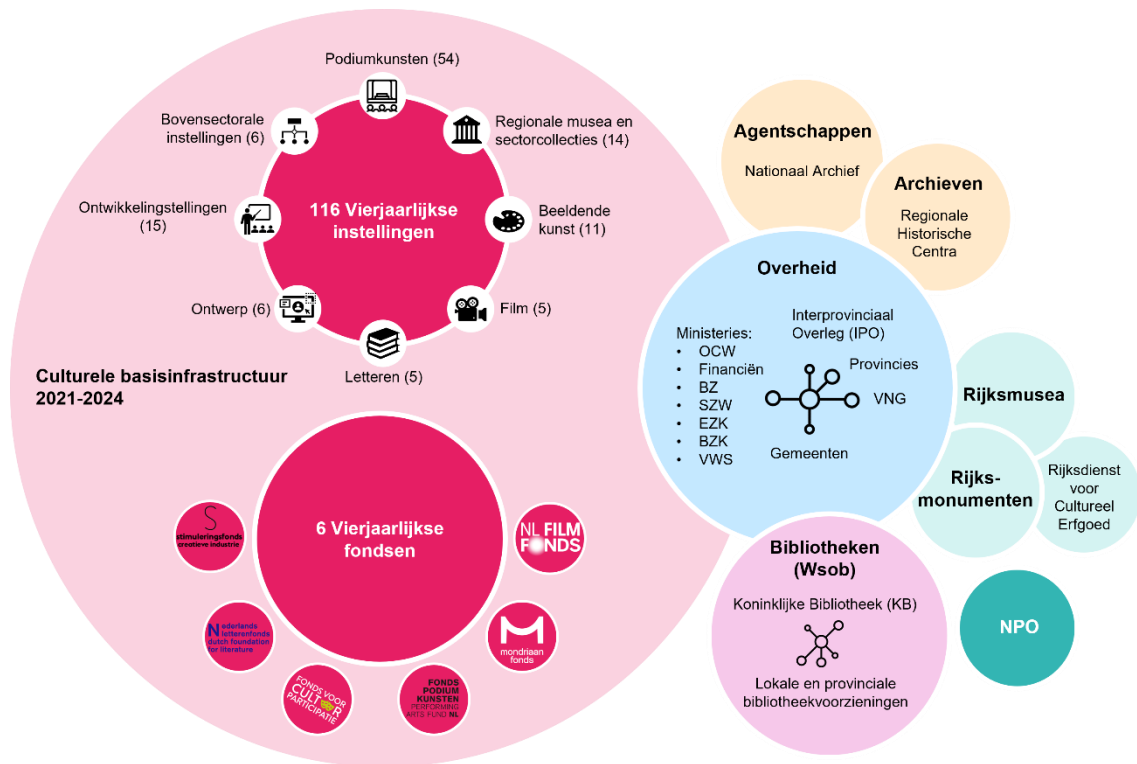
Podiumkunsten (54)

Regionale musea en sectorcollecties (14)

Bovensectorale instellingen (6)

116 Vierjaarlijkse instellingen

Ontwikkelingstellingen (15)

Beeldende kunst (11)

Ontwerp (6)

Film (5)

Letteren (5)

Culturele basisinfrastructuur 2021-2024

6 Vierjaarlijkse fondsen

S stimuleringsfonds creatieve industrie

NL FILM FONDS

Nederlands letterenfonds dutch foundation for literature

mondriaan fonds

FONDS VOOR CULTUUR PARTICIPATIE

FONDS PODIUM KUNSTEN PERFORMING ARTS FUND NL

Agentschappen

Nationaal Archief

Archieven

Regionale Historische Centra

Overheid

Ministeries:
• OCW
• Financiën
• BZ
• SZW
• EZK
• BZK
• VWS

Interprovinciaal Overleg (IPO)

Provincies

VNG

Gemeenten

Rijksmusea

Rijks-monumenten

Rijksdienst voor Cultureel Erfgoed

Bibliotheken (Wsob)

Koninklijke Bibliotheek (KB)

Lokale en provinciale bibliotheekvoorzieningen

NPO